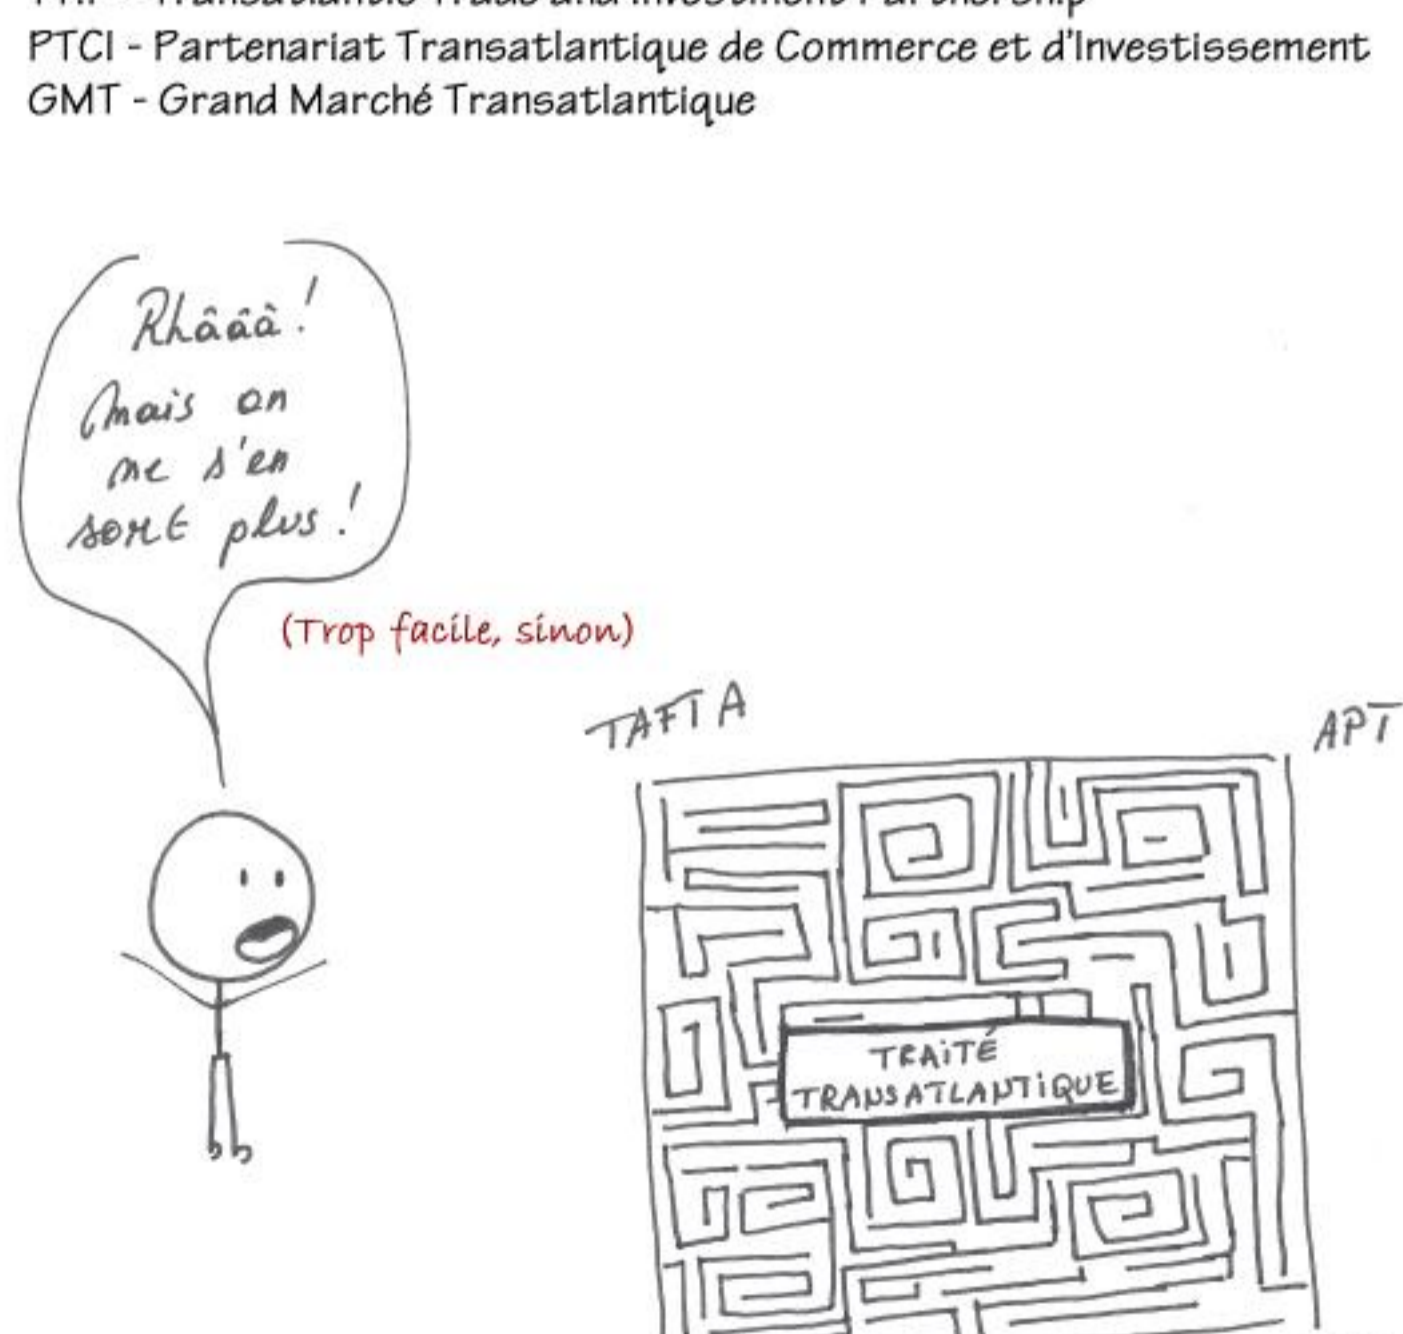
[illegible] - Transatlantic Trade and Investment Partnership
PTCI - Partenariat Transatlantique de Commerce et d'Investissement
GMT - Grand Marché Transatlantique

Rhââà !
Mais on ne s'en sort plus !

(Trop facile, sinon)

TAFTA

APT

TRAITÉ TRANSATLANTIQUE